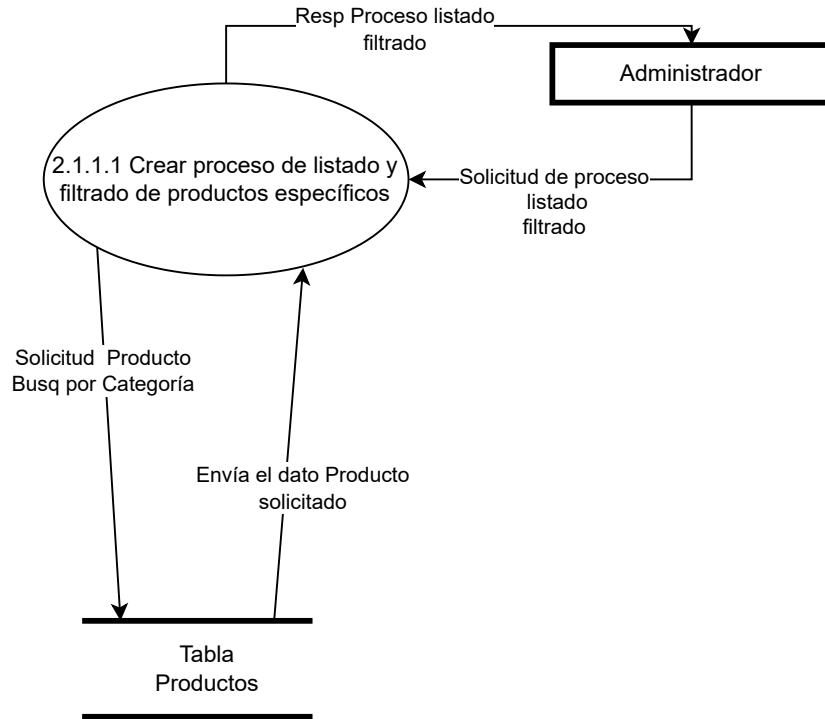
Resp Proceso listado filtrado

Administrador

2.1.1.1 Crear proceso de listado y filtrado de productos específicos

Solicitud de proceso listado filtrado

Solicitud Producto Busq por Categoría

Envía el dato Producto solicitado

Tabla Productos